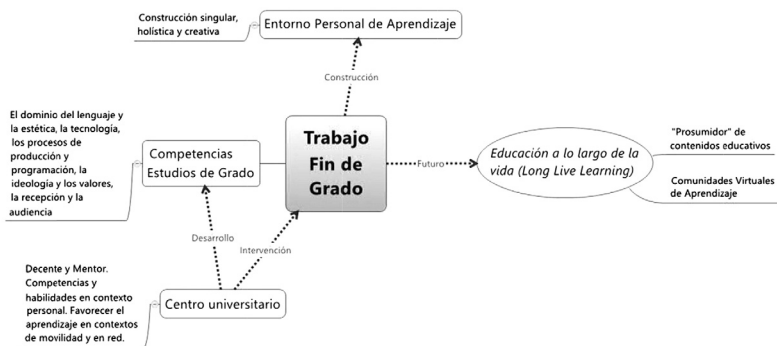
Construcción singular, holística y creativa

Entorno Personal de Aprendizaje

Construcción

El dominio del lenguaje y la estética, la tecnología, los procesos de producción y programación, la ideología y los valores, la recepción y la audiencia

Competencias Estudios de Grado

Trabajo Fin de Grado

Futuro

Educación a lo largo de la vida (Long Live Learning)

"Prosumidor" de contenidos educativos

Comunidades Virtuales de Aprendizaje

Desarrollo

Intervención

Decente y Mentor. Competencias y habilidades en contexto personal. Favorecer el aprendizaje en contextos de movilidad y en red.

Centro universitario